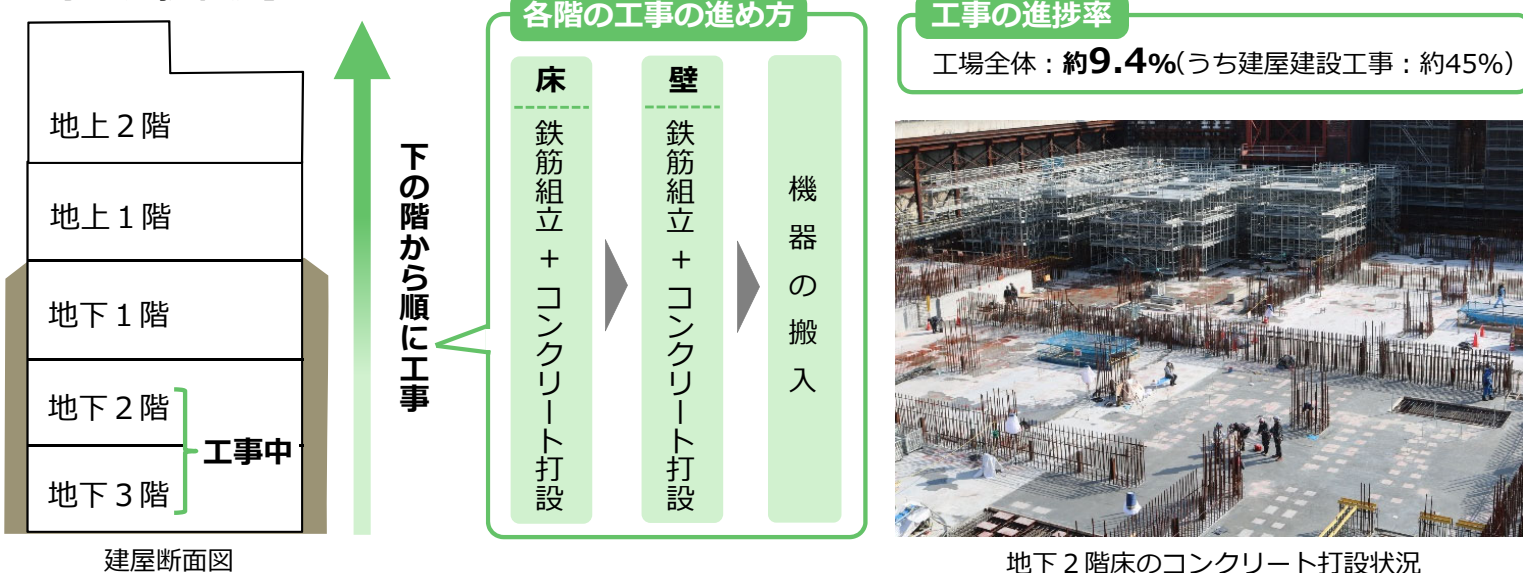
地上２階

地上１階

地下１階

地下２階

地下３階

工事中

建屋断面図

下の階から順に工事

各階の工事の進め方

床

鉄筋組立＋コンクリート打設

壁

鉄筋組立＋コンクリート打設

機器の搬入

工事の進捗率

工場全体：約9.4%（うち建屋建設工事：約45%）

地下２階床のコンクリート打設状況